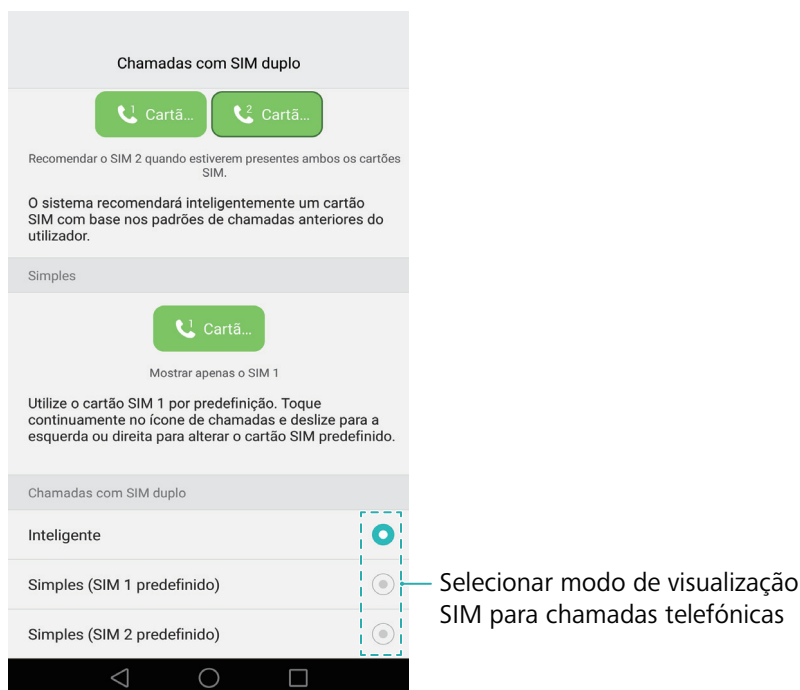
Chamadas com SIM duplo

1 Cartã...

2 Cartã...

Recomendar o SIM 2 quando estiverem presentes ambos os cartões SIM.

O sistema recomendará inteligentemente um cartão SIM com base nos padrões de chamadas anteriores do utilizador.

Simples

1 Cartã...

Mostrar apenas o SIM 1

Utilize o cartão SIM 1 por predefinição. Toque continuamente no ícone de chamadas e deslize para a esquerda ou direita para alterar o cartão SIM predefinido.

Chamadas com SIM duplo

Inteligente

Simples (SIM 1 predefinido)

Simples (SIM 2 predefinido)

Selecionar modo de visualização SIM para chamadas telefónicas